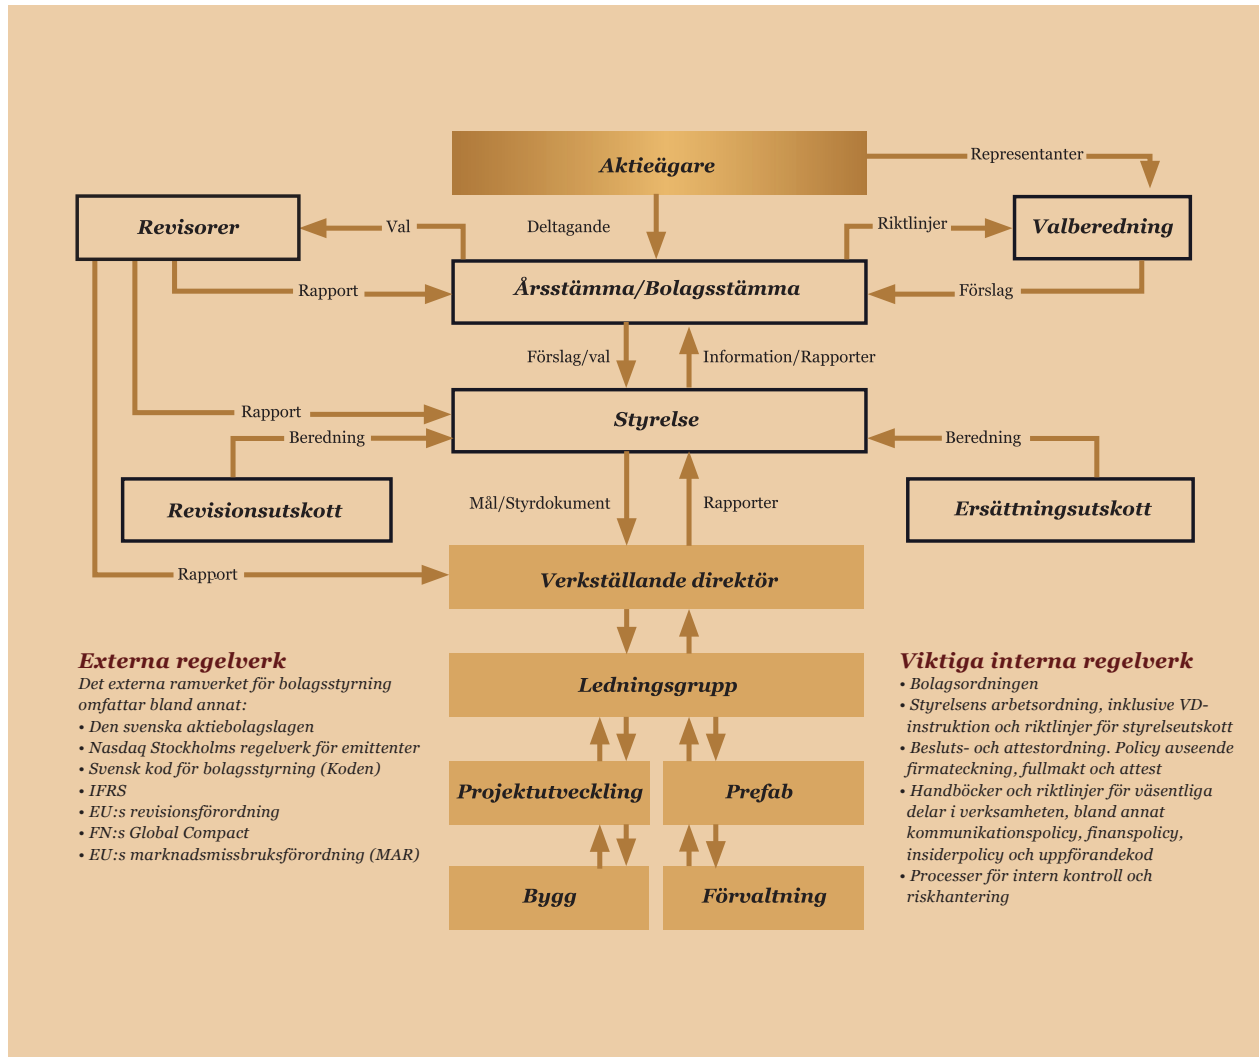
Aktieägare

Representanter

Revisorer

Val

Deltagande

Riktlinjer

Valberedning

Rapport

Årsstämma/Bolagsstämma

Förslag

Förslag/val

Information/Rapporter

Rapport

Styrelse

Beredning

Beredning

Revisionsutskott

Mål/Styrdokument

Rapporter

Ersättningsutskott

Rapport

Verkställande direktör

Ledningsgrupp

Projektutveckling

Prefab

Bygg

Förvaltning

Externa regelverk
Det externa ramverket för bolagsstyrning omfattar bland annat:
• Den svenska aktiebolagslagen
• Nasdaq Stockholms regelverk för emittenter
• Svensk kod för bolagsstyrning (Koden)
• IFRS
• EU:s revisionsförordning
• FN:s Global Compact
• EU:s marknadsmissbruksförordning (MAR)

Viktiga interna regelverk
• Bolagsordningen
• Styrelsens arbetsordning, inklusive VD-instruktion och riktlinjer för styrelseutskott
• Besluts- och attestordning. Policy avseende firmateckning, fullmakt och attest
• Handböcker och riktlinjer för väsentliga delar i verksamheten, bland annat kommunikationspolicy, finanspolicy, insiderpolicy och uppförandekod
• Processer för intern kontroll och riskhantering